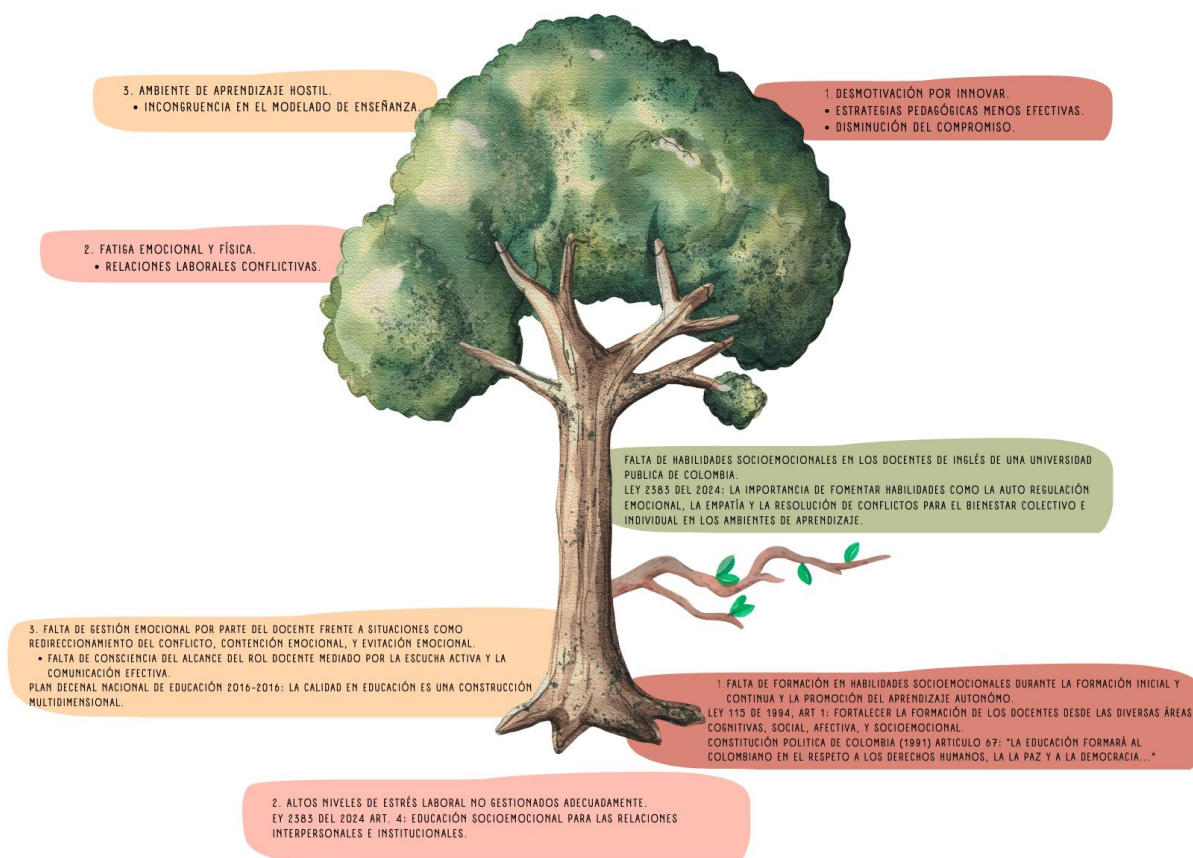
3. AMBIENTE DE APRENDIZAJE HOSTIL.
• INCONGRUENCIA EN EL MODELADO DE ENSEÑANZA.

1. DESMOTIVACIÓN POR INNOVAR.
• ESTRATEGIAS PEDAGÓGICAS MENOS EFECTIVAS.
• DISMINUCIÓN DEL COMPROMISO.

2. FATIGA EMOCIONAL Y FÍSICA.
• RELACIONES LABORALES CONFLICTIVAS.

FALTA DE HABILIDADES SOCIOEMOCIONALES EN LOS DOCENTES DE INGLÉS DE UNA UNIVERSIDAD PUBLICA DE COLOMBIA.
LEY 2383 DEL 2024: LA IMPORTANCIA DE FOMENTAR HABILIDADES COMO LA AUTO REGULACIÓN EMOCIONAL, LA EMPATÍA Y LA RESOLUCIÓN DE CONFLICTOS PARA EL BIENESTAR COLECTIVO E INDIVIDUAL EN LOS AMBIENTES DE APRENDIZAJE.

3. FALTA DE GESTIÓN EMOCIONAL POR PARTE DEL DOCENTE FRENTE A SITUACIONES COMO REDIRECCIONAMIENTO DEL CONFLICTO, CONTENCIÓN EMOCIONAL, Y EVITACIÓN EMOCIONAL.
• FALTA DE CONSCIENCIA DEL ALCANCE DEL ROL DOCENTE MEDIADO POR LA ESCUCHA ACTIVA Y LA COMUNICACIÓN EFECTIVA.
PLAN DECENAL NACIONAL DE EDUCACIÓN 2016-2016: LA CALIDAD EN EDUCACIÓN ES UNA CONSTRUCCIÓN MULTIDIMENSIONAL.

1. FALTA DE FORMACIÓN EN HABILIDADES SOCIOEMOCIONALES DURANTE LA FORMACIÓN INICIAL Y CONTINUA Y LA PROMOCIÓN DEL APRENDIZAJE AUTONÓMO.
LEY 115 DE 1994, ART 1: FORTALECER LA FORMACIÓN DE LOS DOCENTES DESDE LAS DIVERSAS ÁREAS COGNITIVAS, SOCIAL, AFECTIVA, Y SOCIOEMOCIONAL.
CONSTITUCIÓN POLITICA DE COLOMBIA (1991) ARTICULO 67: "LA EDUCACIÓN FORMARÁ AL COLOMBIANO EN EL RESPETO A LOS DERECHOS HUMANOS, LA LA PAZ Y A LA DEMOCRACIA..."

2. ALTOS NIVELES DE ESTRÉS LABORAL NO GESTIONADOS ADECUADAMENTE.
EY 2383 DEL 2024 ART. 4: EDUCACIÓN SOCIOEMOCIONAL PARA LAS RELACIONES INTERPERSONALES E INSTITUCIONALES.